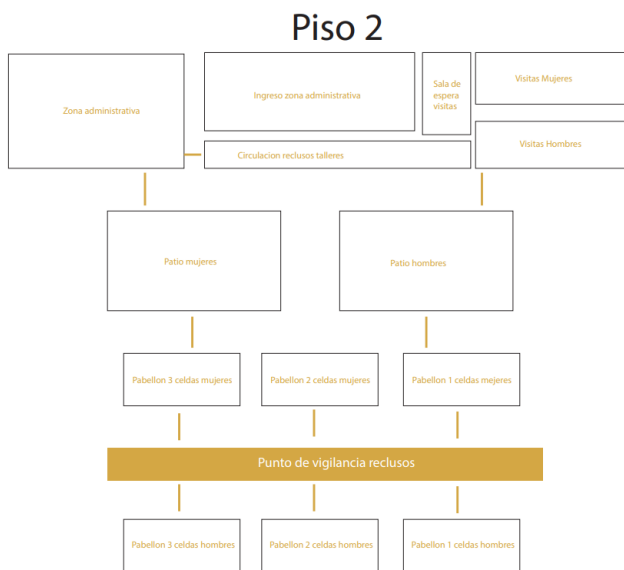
Piso 2

Zona administrativa

Ingreso zona administrativa

Sala de espera visitas

Visitas Mujeres

Circulacion reclusos talleres

Visitas Hombres

Patio mujeres

Patio hombres

Pabellon 3 celdas mujeres

Pabellon 2 celdas mujeres

Pabellon 1 celdas mejeres

Punto de vigilancia reclusos

Pabellon 3 celdas hombres

Pabellon 2 celdas hombres

Pabellon 1 celdas hombres